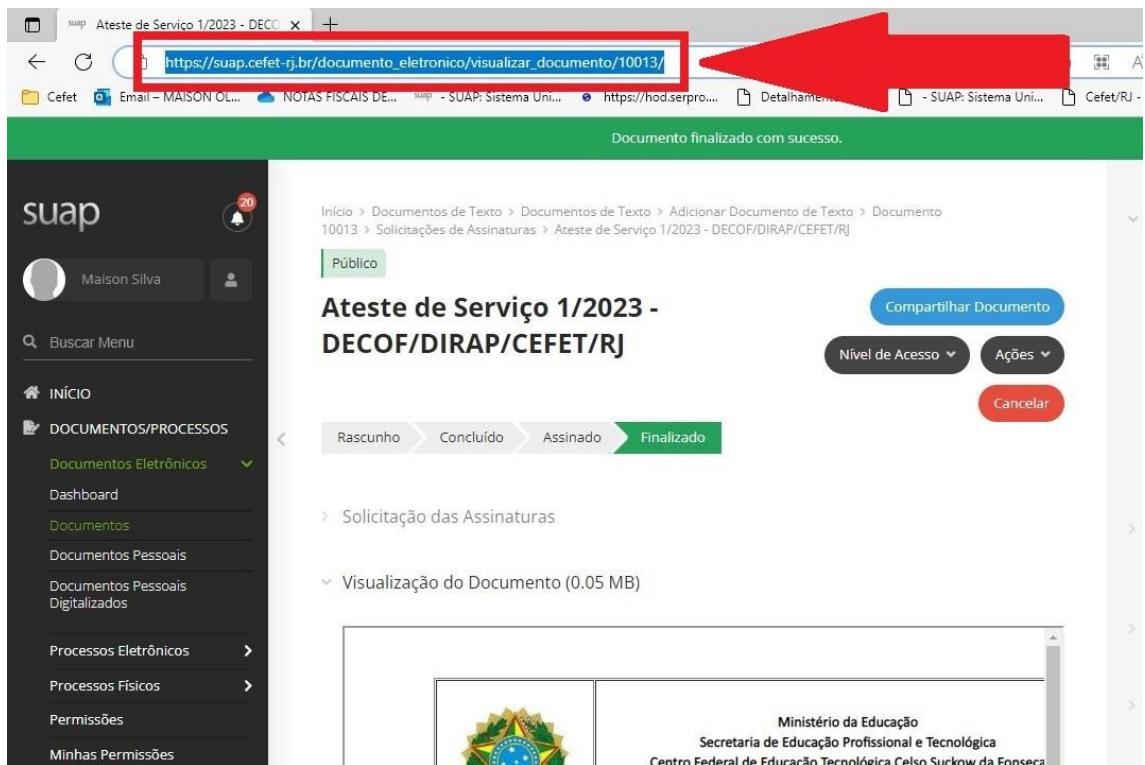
suap Ateste de Serviço 1/2023 - DECO ×  +

https://suap.cefet-rj.br/documento_eletronico/visualizar_documento/10013/

Cefet  Email – MAISON OL...  NOTAS FISCAIS DE...  suap - SUAP: Sistema Uni...  https://hod.serpro....  Detalhame...  - SUAP: Sistema Uni...  Cefet/RJ -

Documento finalizado com sucesso.

suap 20

Maison Silva

Buscar Menu

INÍCIO

DOCUMENTOS/PROCESSOS

Documentos Eletrônicos

Dashboard

Documentos

Documentos Pessoais

Documentos Pessoais Digitalizados

Processos Eletrônicos

Processos Físicos

Permissões

Minhas Permissões

Início > Documentos de Texto > Documentos de Texto > Adicionar Documento de Texto > Documento 10013 > Solicitações de Assinaturas > Ateste de Serviço 1/2023 - DECOF/DIRAP/CEFET/RJ

Público

Ateste de Serviço 1/2023 - DECOF/DIRAP/CEFET/RJ

Compartilhar Documento

Nível de Acesso

Ações

Cancelar

Rascunho  Concluído  Assinado  Finalizado

Solicitação das Assinaturas

Visualização do Documento (0.05 MB)

Ministério da Educação
Secretaria de Educação Profissional e Tecnológica
Centro Federal de Educação Tecnológica Celso Suckow da Fonseca